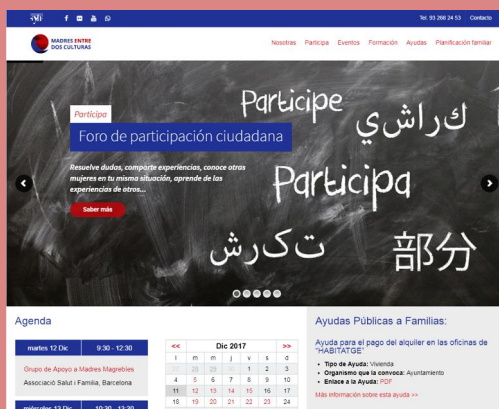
Tel. 93 268 24 53 Contacto

MADRES ENTRE DOS CULTURAS

Nosotras Participa Eventos Formación Ayudas Planificación familiar

Participa

Foro de participación ciudadana

Resuelve dudas, comparte experiencias, conoce otras mujeres en tu misma situación, aprende de las experiencias de otros...

Saber más

Participe
كراشي
Participa
تكرش
部分

Agenda

martes 12 Dic 9:30 - 12:30

Grupo de Apoyo a Madres Magrebíes
Associació Salut i Família, Barcelona

miércoles 13 Dic 10:30 - 13:30

| << | Dic 2017 | | | | | >> |
|---|---|---|---|---|---|---|
| l | m | m | j | v | s | d |
| 27 | 28 | 29 | 30 | 1 | 2 | 3 |
| 4 | 5 | 6 | 7 | 8 | 9 | 10 |
| 11 | 12 | 13 | 14 | 15 | 16 | 17 |
| 18 | 19 | 20 | 21 | 22 | 23 | 24 |

Ayudas Públicas a Familias:

Ayuda para el pago del alquiler en las oficinas de "HABITATGE"

• Tipo de Ayuda: Vivienda
• Organismo que la convoca: Ayuntamiento
• Enlace a la Ayuda: PDF

Más información sobre esta ayuda >>